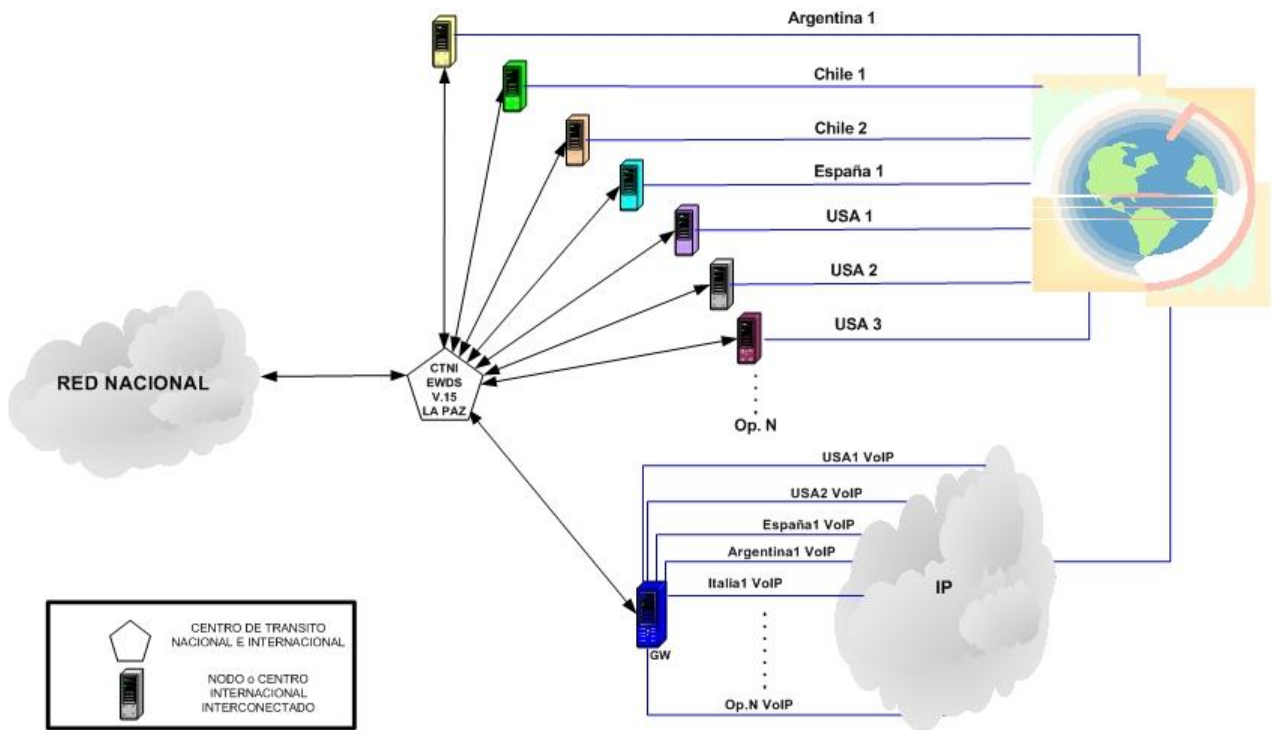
Argentina 1
Chile 1
Chile 2
España 1
USA 1
USA 2
USA 3
Op. N

RED NACIONAL

CTNI
EWDS
V.15
LA PAZ

USA1 VoIP
USA2 VoIP
España1 VoIP
Argentina1 VoIP
Italia1 VoIP
Op.N VoIP

GW

IP

CENTRO DE TRANSITO NACIONAL E INTERNACIONAL

NODO o CENTRO INTERNACIONAL INTERCONECTADO